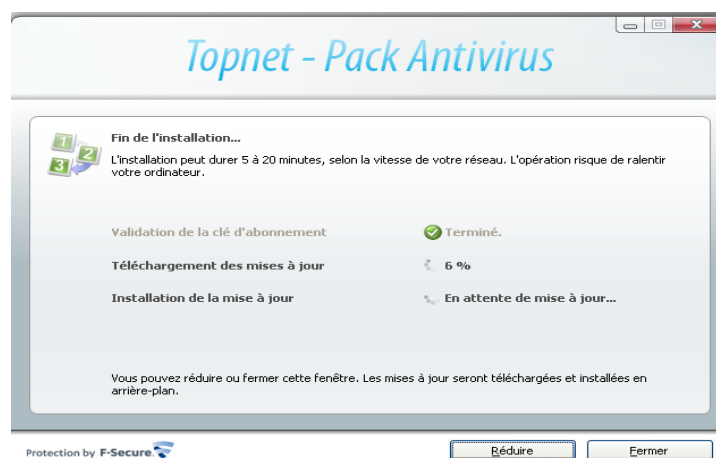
Topnet - Pack Antivirus

Fin de l'installation...

L'installation peut durer 5 à 20 minutes, selon la vitesse de votre réseau. L'opération risque de ralentir votre ordinateur.

Validation de la clé d'abonnement Terminé.

Téléchargement des mises à jour 6 %

Installation de la mise à jour En attente de mise à jour...

Vous pouvez réduire ou fermer cette fenêtre. Les mises à jour seront téléchargées et installées en arrière-plan.

Protection by F-Secure

Réduire

Fermer